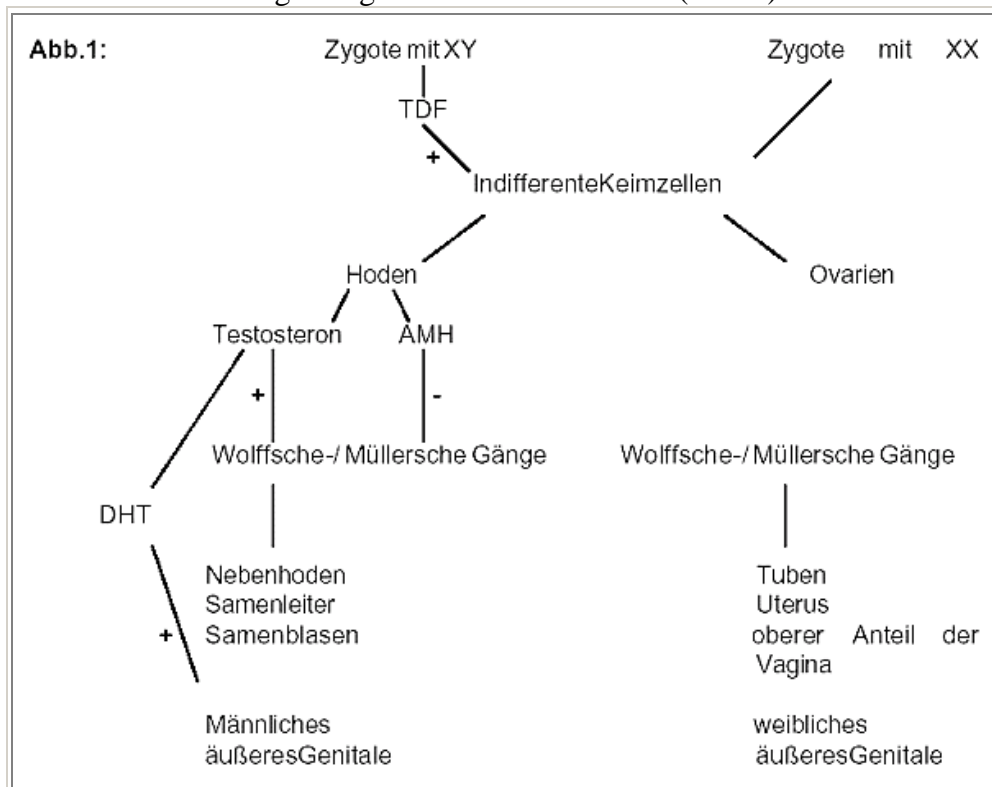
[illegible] (  )

Abb.1:

Zygote mit XY

Zygote mit XX

TDF

+

IndifferenteKeimzellen

Hoden

Ovarien

Testosteron

AMH

+

-

Wolffsche-/ Müllersche Gänge

Wolffsche-/ Müllersche Gänge

DHT

Nebenhoden
Samenleiter
Samenblasen

Tuben
Uterus
oberer Anteil der Vagina

+

Männliches äußeresGenitale

weibliches äußeresGenitale